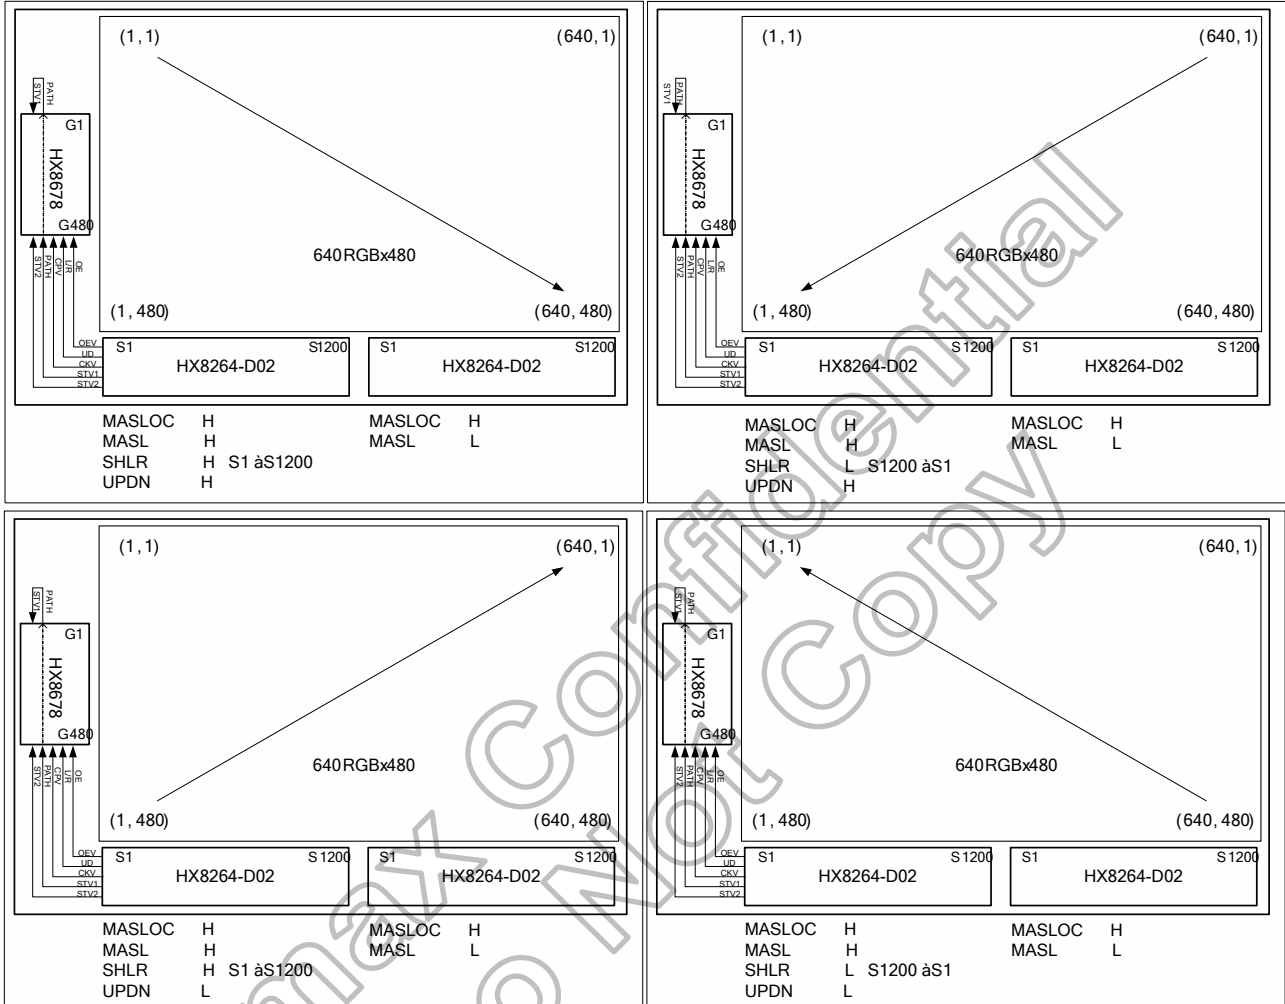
(1, 1)
(640, 1)
PATH
STV1
G1
HX8678
G480
STV2
PATH
CPV
L/R
OE
640RGBx480
(1, 480)
(640, 480)
OEV
UD
CKV
STV1
STV2
S1
S1200
HX8264-D02
S1
S1200
HX8264-D02
MASLOC H
MASL H
SHLR H S1 àS1200
UPDN H
MASLOC H
MASL L

(1, 1)
(640, 1)
PATH
STV1
G1
HX8678
G480
STV2
PATH
CPV
L/R
OE
640RGBx480
(1, 480)
(640, 480)
OEV
UD
CKV
STV1
STV2
S1
S1200
HX8264-D02
S1
S1200
HX8264-D02
MASLOC H
MASL H
SHLR L S1200 àS1
UPDN H
MASLOC H
MASL L

(1, 1)
(640, 1)
PATH
STV1
G1
HX8678
G480
STV2
PATH
CPV
L/R
OE
640RGBx480
(1, 480)
(640, 480)
OEV
UD
CKV
STV1
STV2
S1
S1200
HX8264-D02
S1
S1200
HX8264-D02
MASLOC H
MASL H
SHLR H S1 àS1200
UPDN L
MASLOC H
MASL L

(1, 1)
(640, 1)
PATH
STV1
G1
HX8678
G480
STV2
PATH
CPV
L/R
OE
640RGBx480
(1, 480)
(640, 480)
OEV
UD
CKV
STV1
STV2
S1
S1200
HX8264-D02
S1
S1200
HX8264-D02
MASLOC H
MASL H
SHLR L S1200 àS1
UPDN L
MASLOC H
MASL L

Himax Confidential
Do Not Copy